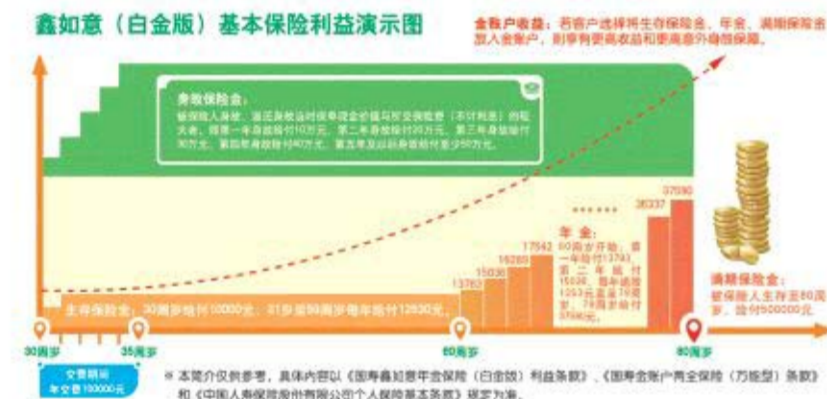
鑫如意（白金版）基本保险利益演示图

金账户收益：若客户选择将生存保险金、年金、满期保险金放入金账户，则享有更高收益和更高意外身故保障。

身故保险金：
被保险人身故，返还身故当时保单现金价值与所交保险费（不计利息）的较大者，同时第一年身故给付10万元，第二年身故给付20万元，第三年身故给付30万元，第四年身故给付40万元，第五年及以后身故给付至少50万元。

生存保险金：30周岁给付10000元，31岁至59周岁每年给付12930元。

13763
15030
16280
17542
36337
37590

年金：60周岁开始，第一年给付13763元，第二年给付15030，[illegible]1253元直至79周岁，79周岁给付37590元。

满期保险金：被保险人生存至80周岁，给付500000元。

30周岁
35周岁
60周岁
80周岁

交费期间
年交费100000元

※ 本简介仅供参考，具体内容以《国寿鑫如意年金保险（白金版）利益条款》、《国寿金账户两全保险（万能型）条款》和《中国人寿保险股份有限公司个人保险基本条款》规定为准。